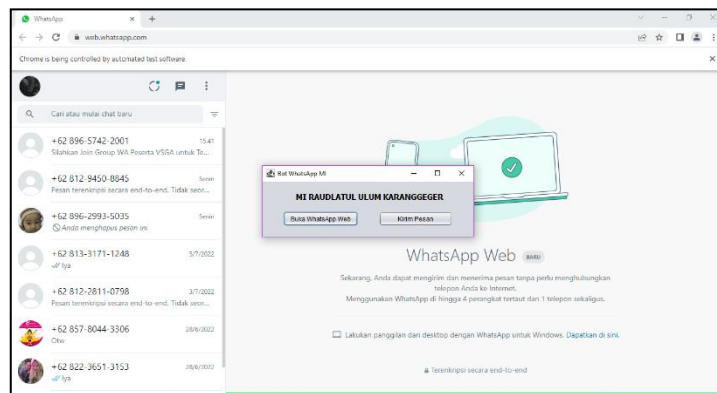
WhatsApp × +

web.whatsapp.com

Chrome is being controlled by automated test software.

Cari atau mulai chat baru

+62 896-5742-2001 15.41
Silahkan Join Group WA Peserta VSGA untuk Te...

+62 812-9450-8845 Senin
Pesan terenkripsi secara end-to-end. Tidak seor...

+62 896-2993-5035 Senin
Anda menghapus pesan ini

+62 813-3171-1248 5/7/2022
Iya

+62 812-2811-0798 3/7/2022
Pesan terenkripsi secara end-to-end. Tidak seor...

+62 857-8044-3306 28/6/2022
Otw

+62 822-3651-3153 28/6/2022
Iya

Bot WhatsApp MI

MI RAUDLATUL ULUM KARANGGEGER

Buka WhatsApp Web

Kirim Pesan

WhatsApp Web BARU

Sekarang, Anda dapat mengirim dan menerima pesan tanpa perlu menghubungkan telepon Anda ke Internet.
Menggunakan WhatsApp di hingga 4 perangkat tertaut dan 1 telepon sekaligus.

Lakukan panggilan dari desktop dengan WhatsApp untuk Windows. Dapatkan di sini.

Terenkripsi secara end-to-end